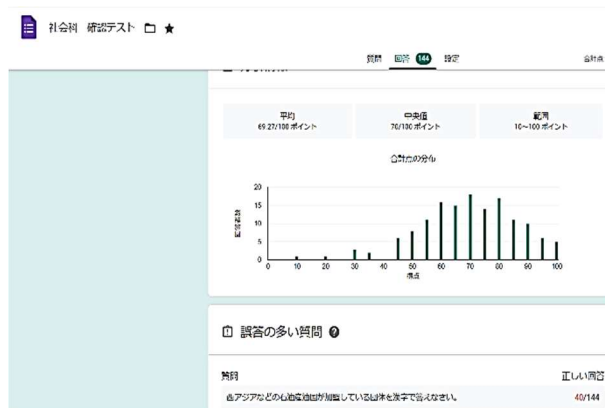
社会科 確認テスト

質問 回答 144 設定

合計点

平均
69.27/100 ポイント

中央値
70/100 ポイント

範囲
10～100 ポイント

合計点の分布

20
15
10
5
0

回答者数

0 10 20 30 40 50 60 70 80 90 100
得点

誤答の多い質問

質問

正しい回答

西アジアなどの石油産出国が加盟している団体を漢字で答えなさい。

40/144